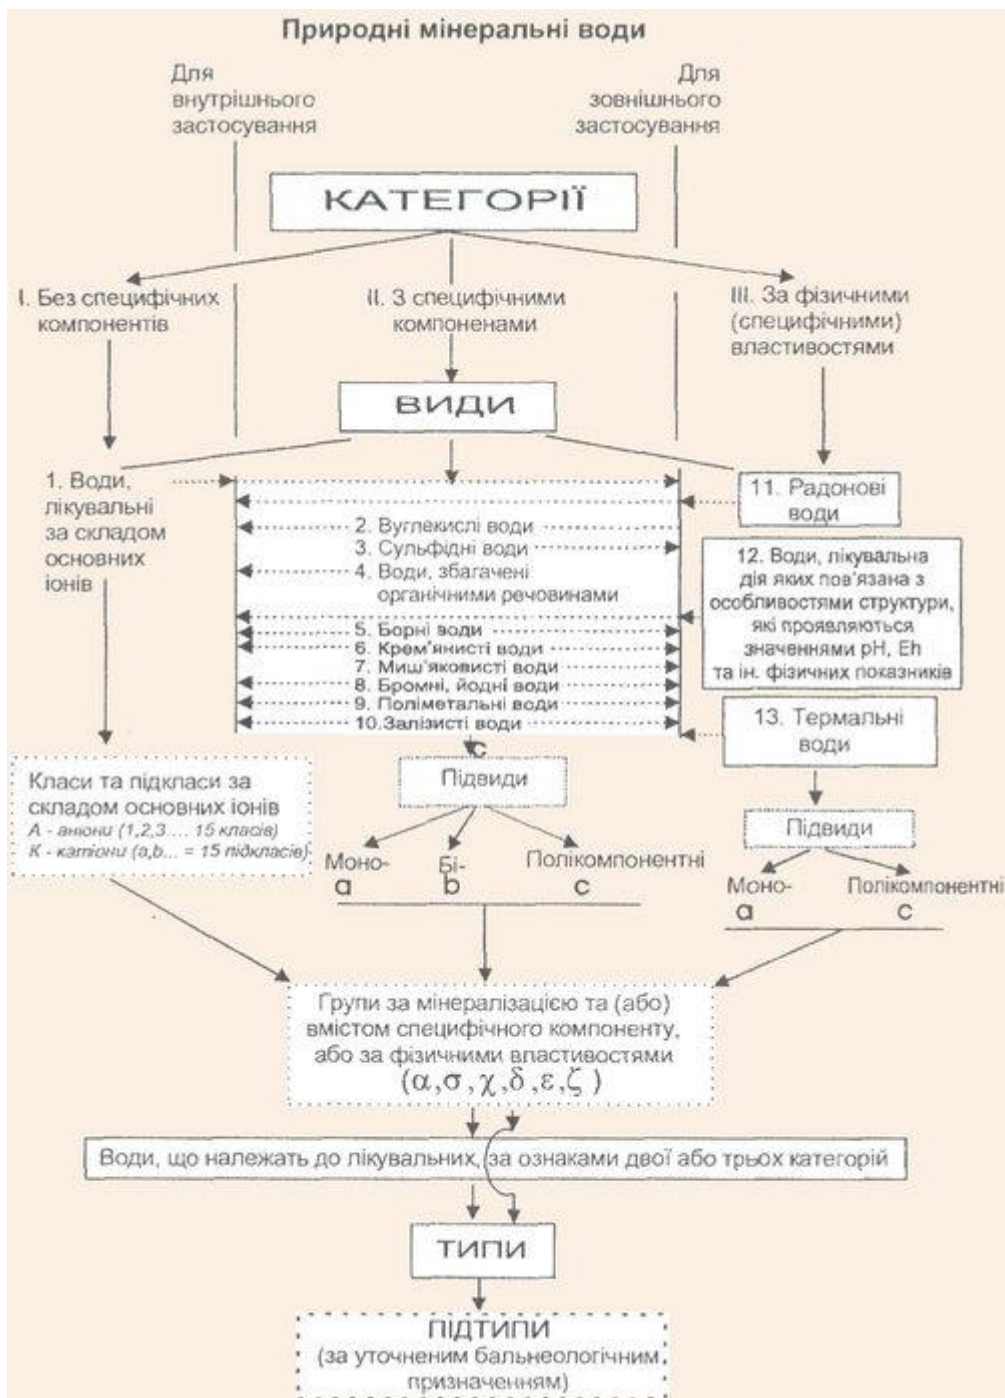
Природні мінеральні води

Для внутрішнього застосування

Для зовнішнього застосування

КАТЕГОРІЇ

I. Без специфічних компонентів

II. З специфічними компоненами

III. За фізичними (специфічними) властивостями

ВИДИ

1. Води, лікувальні за складом основних іонів

11. Радонові води

2. Вуглекислі води
3. Сульфідні води
4. Води, збагачені органічними речовинами

12. Води, лікувальна дія яких пов'язана з особливостями структури, які проявляються значеннями pH, Eh та ін. фізичних показників

5. Борні води
6. Крем'янисті води
7. Миш'яковисті води
8. Бромні, йодні води
9. Поліметальні води
10.Залізисті води

13. Термальні води

Класи та підкласи за складом основних іонів
А - аніони (1,2,3 ... 15 класів)
К - катіони (a,b... = 15 підкласів)

Підвиди

Моно- a

Бі- b

Полікомпонентні c

Підвиди

Моно- a

Полікомпонентні c

Групи за мінералізацією та (або) вмістом специфічного компоненту, або за фізичними властивостями
$(\alpha, \sigma, \chi, \delta, \varepsilon, \zeta)$

Води, що належать до лікувальних, за ознаками двої або трьох категорій

ТИПИ

ПІДТИПИ
(за уточненим бальнеологічним призначенням)